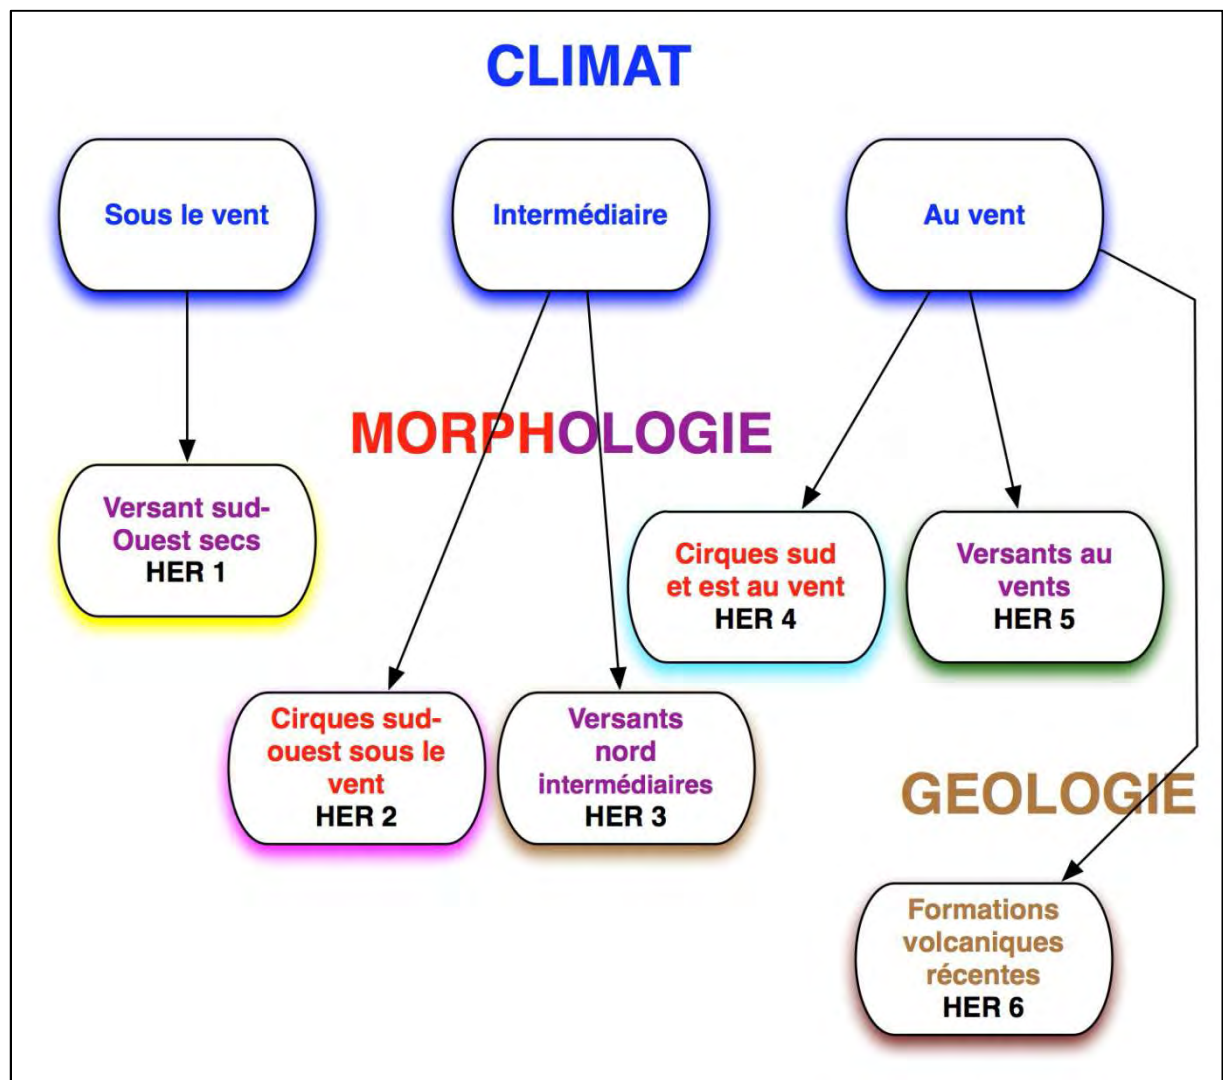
CLIMAT

Sous le vent

Intermédiaire

Au vent

MORPHOLOGIE

Versant sud-Ouest secs
HER 1

Cirques sud et est au vent
HER 4

Versants au vents
HER 5

Cirques sud-ouest sous le vent
HER 2

Versants nord intermédiaires
HER 3

GEOLOGIE

Formations volcaniques récentes
HER 6